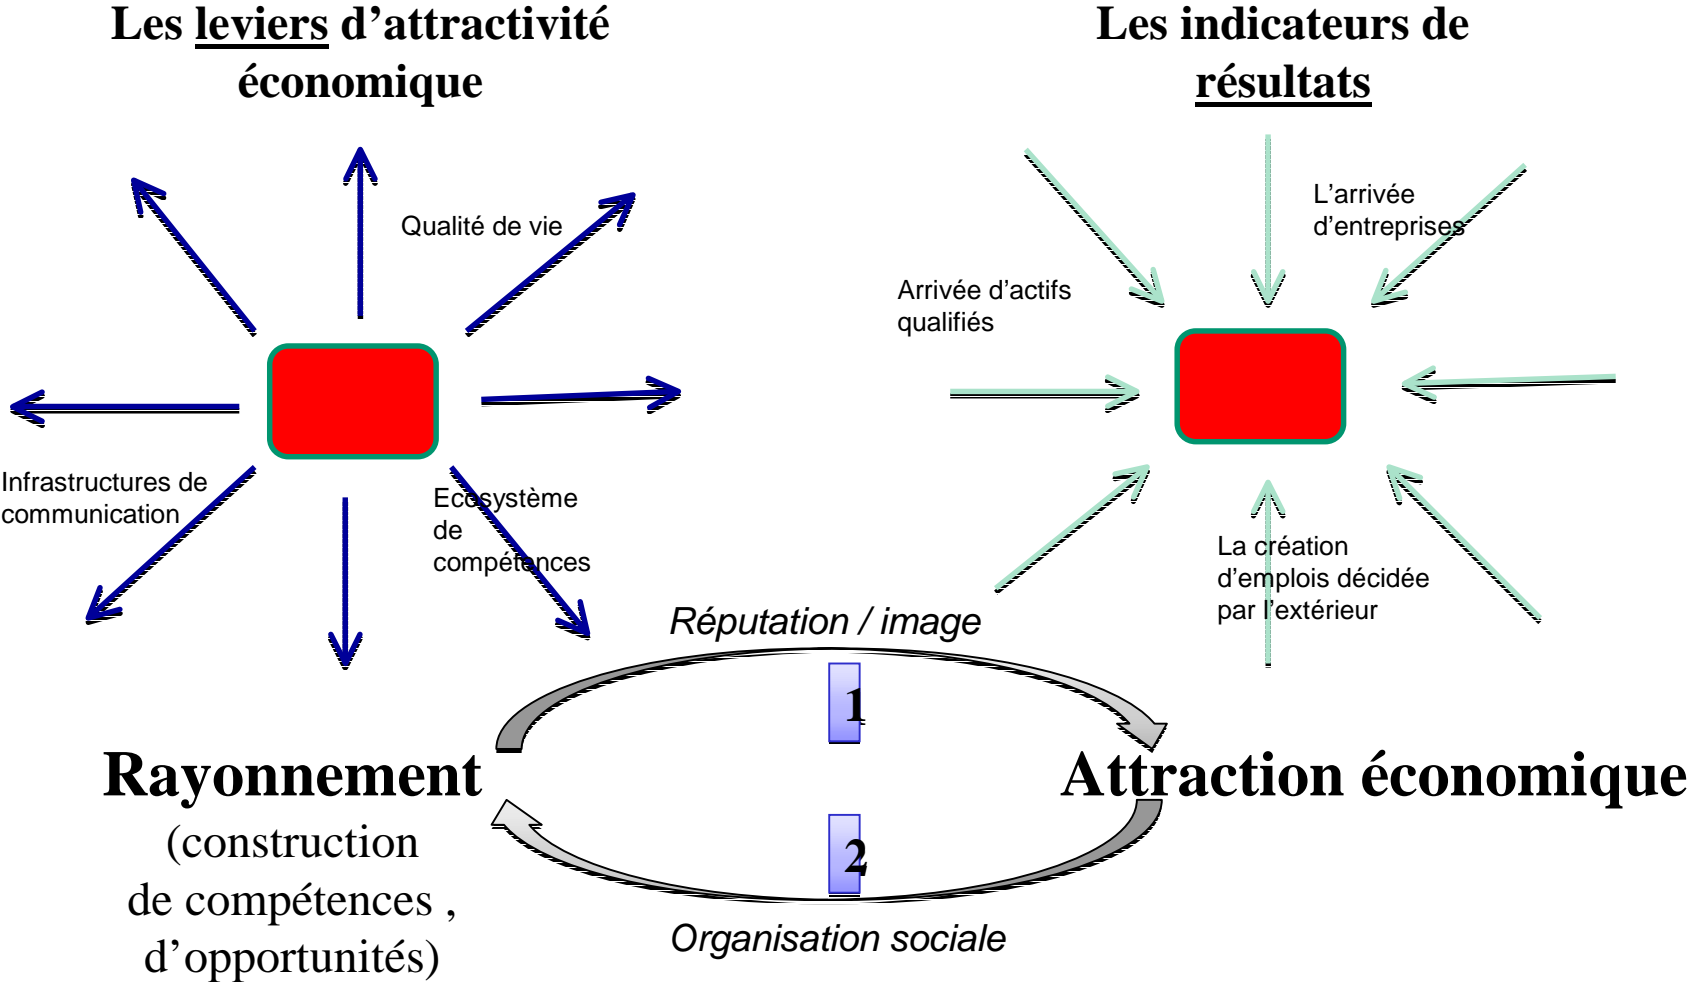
Les leviers d’attractivité économique

Les indicateurs de résultats

Qualité de vie

Infrastructures de communication

Ecosystème de compétences

L’arrivée d’entreprises

Arrivée d’actifs qualifiés

La création d’emplois décidée par l’extérieur

Réputation / image

1

Rayonnement
(construction de compétences , d’opportunités)

Attraction économique

2

Organisation sociale